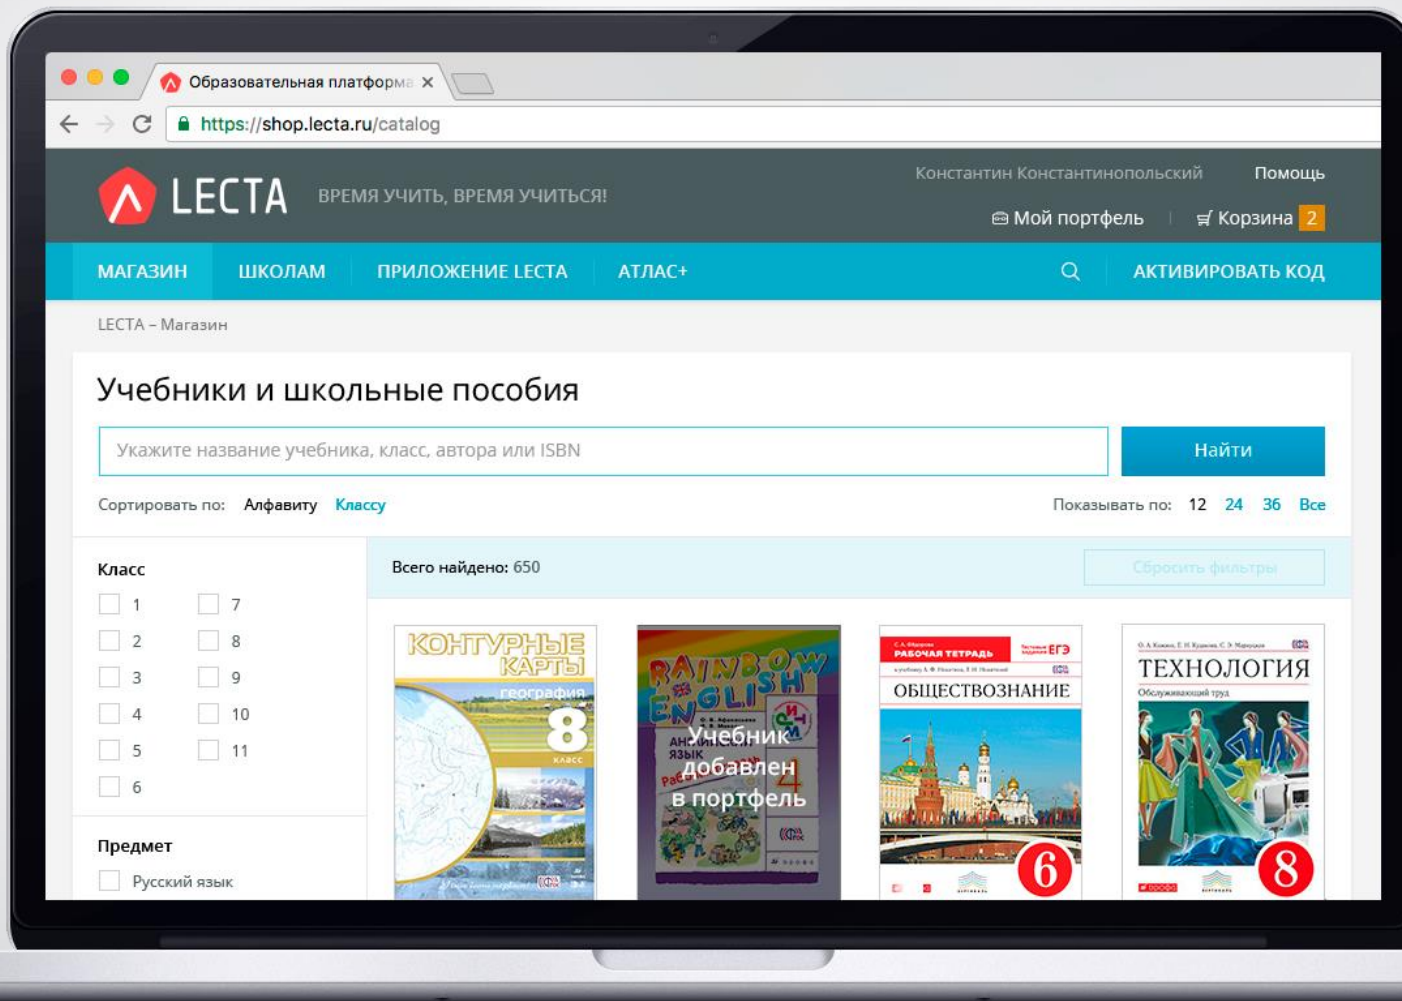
Образовательная платформа ×

https://shop.lecta.ru/catalog

LECTA ВРЕМЯ УЧИТЬ, ВРЕМЯ УЧИТЬСЯ!

Константин Константинопольский Помощь

Мой портфель Корзина 2

МАГАЗИН ШКОЛАМ ПРИЛОЖЕНИЕ LECTA АТЛАС+ АКТИВИРОВАТЬ КОД

LECTA – Магазин

Учебники и школьные пособия

Укажите название учебника, класс, автора или ISBN

Найти

Сортировать по: Алфавиту Классу

Показывать по: 12 24 36 Все

Класс

1 7
2 8
3 9
4 10
5 11
6

Предмет

Русский язык

Всего найдено: 650

Сбросить фильтры

КОНТУРНЫЕ КАРТЫ география 8 класс

RAINBOW ENGLISH АНГЛИЙСКИЙ ЯЗЫК 4

Учебник добавлен в портфель

РАБОЧАЯ ТЕТРАДЬ ЕГЭ ОБЩЕСТВОЗНАНИЕ 6

ТЕХНОЛОГИЯ Обслуживающий труд 8